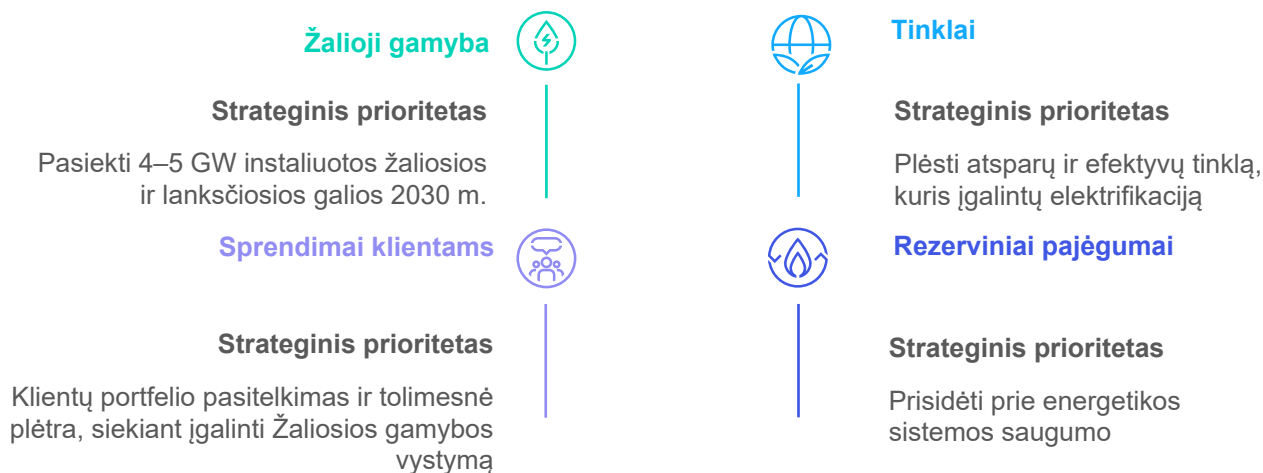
Žalioji gamyba

Strateginis prioritetas

Pasiekti 4–5 GW instaliuotos žaliosios ir lanksčiosios galios 2030 m.

Tinklai

Strateginis prioritetas

Plėsti atsparų ir efektyvų tinklą, kuris įgalintų elektrifikaciją

Sprendimai klientams

Strateginis prioritetas

Klientų portfelio pasitelkimas ir tolimesnė plėtra, siekiant įgalinti Žaliosios gamybos vystymą

Rezerviniai pajėgumai

Strateginis prioritetas

Prisidėti prie energetikos sistemos saugumo